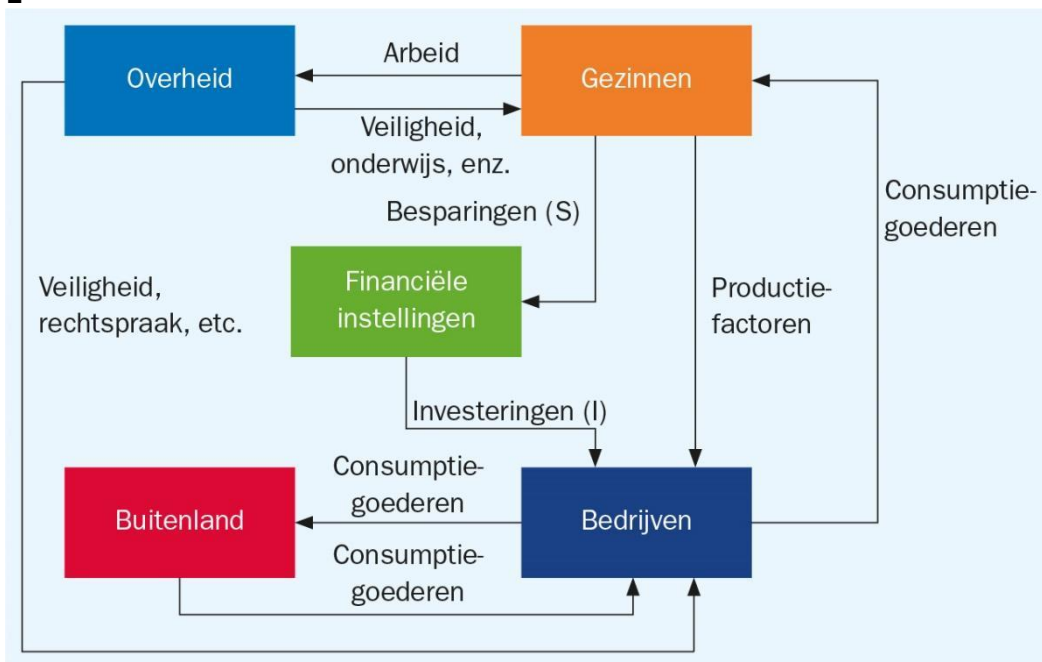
Overheid

Arbeid

Gezinnen

Veiligheid, onderwijs, enz.

Besparingen (S)

Consumptiegoederen

Veiligheid, rechtspraak, etc.

Financiële instellingen

Productiefactoren

Investeringen (I)

Consumptiegoederen

Buitenland

Bedrijven

Consumptiegoederen